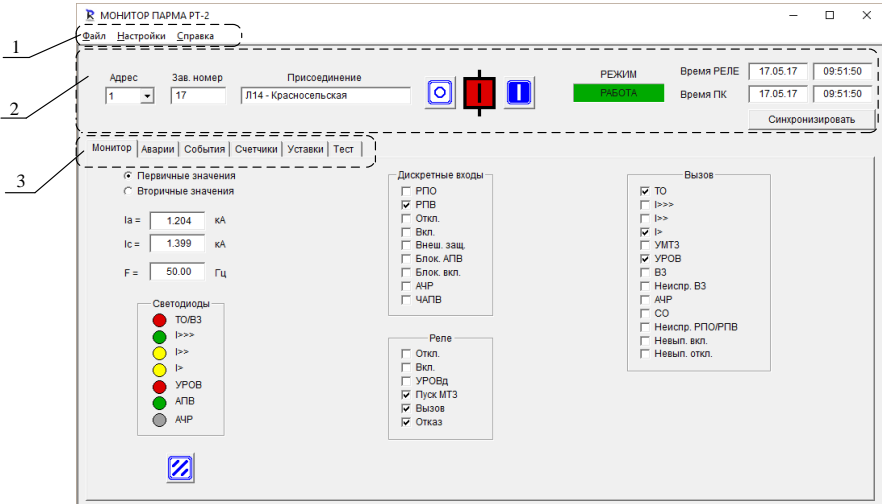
МОНИТОР ПАРМА РТ-2

Файл Настройки Справка

1

2

3

Адрес
1
Зав. номер
17
Присоединение
Л14 - Красносельская

РЕЖИМ
РАБОТА

Время РЕЛЕ 17.05.17 09:51:50
Время ПК 17.05.17 09:51:50
Синхронизировать

Монитор | Аварии | События | Счетчики | Уставки | Тест

Первичные значения
Вторичные значения

Ia = 1.204 кА
Ic = 1.399 кА
F = 50.00 Гц

Светодиоды
ТО/ВЗ
I>>>
I>>
I>
УРОВ
АПВ
АЧР

Дискретные входы
РПО
РПВ
Откл.
Вкл.
Внеш. защ.
Блок. АПВ
Блок. вкл.
АЧР
ЧАПВ

Реле
Откл.
Вкл.
УРОВд
Пуск МТЗ
Вызов
Отказ

Вызов
ТО
I>>>
I>>
I>
УМТЗ
УРОВ
ВЗ
Неиспр. ВЗ
АЧР
СО
Неиспр. РПО/РПВ
Невып. вкл.
Невып. откл.